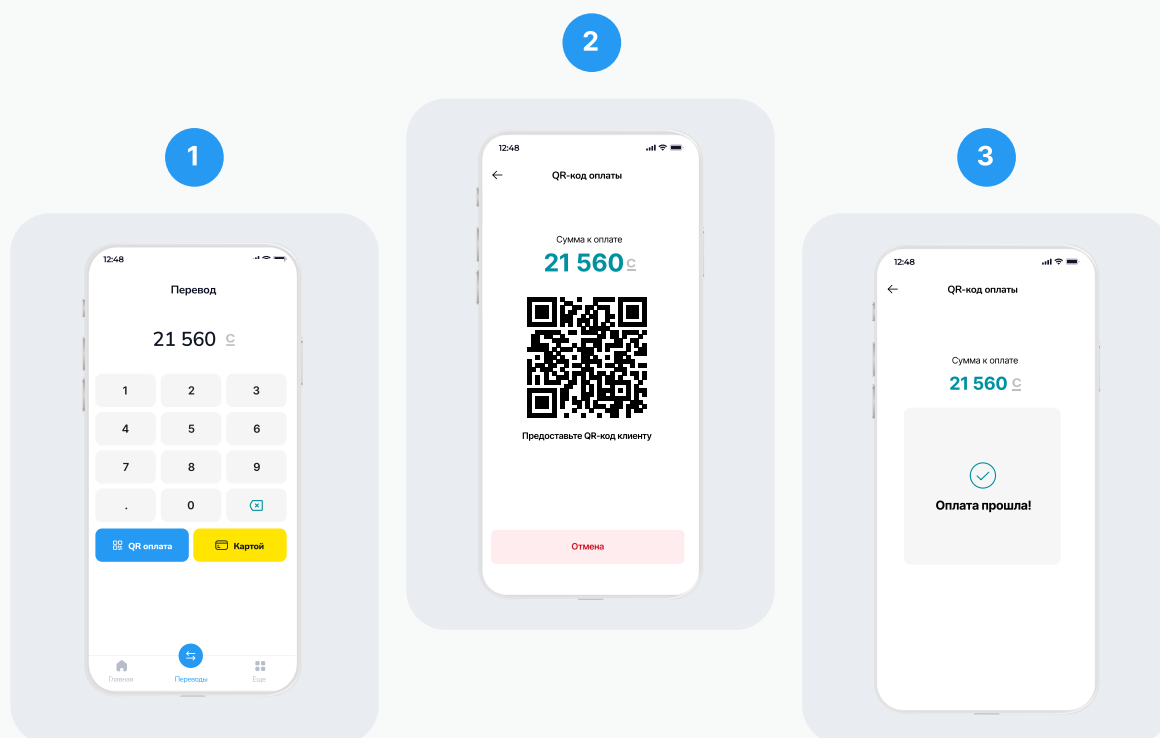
1

12:48

Перевод

21 560 с

| 1 | 2 | 3 |
|---|---|---|
| 4 | 5 | 6 |
| 7 | 8 | 9 |
| . | 0 | |

QR оплата

Картой

Главная

Переводы

Еще

2

12:48

QR-код оплаты

Сумма к оплате

21 560 с

Предоставьте QR-код клиенту

Отмена

3

12:48

QR-код оплаты

Сумма к оплате

21 560 с

Оплата прошла!